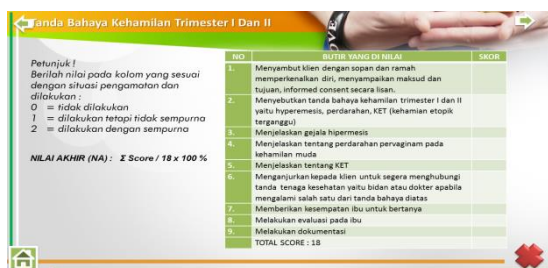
Tanda Bahaya Kehamilan Trimester I Dan II

Petunjuk !
Berilah nilai pada kolom yang sesuai dengan situasi pengamatan dan dilakukan :
0 = tidak dilakukan
1 = dilakukan tetapi tidak sempurna
2 = dilakukan dengan sempurna

NILAI AKHIR (NA) : Σ Score / 18 x 100 %

| NO | BUTIR YANG DI NILAI | SKOR |
|---|---|---|
| 1. | Menyambut klien dengan sopan dan ramah memperkenalkan diri, menyampaikan maksud dan tujuan, informed consent secara lisan. | |
| 2. | Menyebutkan tanda bahaya kehamilan trimester I dan II yaitu hyperemesis, perdarahan, KET (kehamian etopik terganggu) | |
| 3. | Menjelaskan gejala hipermesis | |
| 4. | Menjelaskan tentang perdarahan pervaginam pada kehamilan muda | |
| 5. | Menjelaskan tentang KET | |
| 6. | Menganjurkan kepada klien untuk segera menghubungi tanda tenaga kesehatan yaitu bidan atau dokter apabila mengalami salah satu dari tanda bahaya diatas | |
| 7. | Memberikan kesempatan ibu untuk bertanya | |
| 8. | Melakukan evaluasi pada ibu | |
| 9. | Melakukan dokumentasi | |
| | TOTAL SCORE : 18 | |